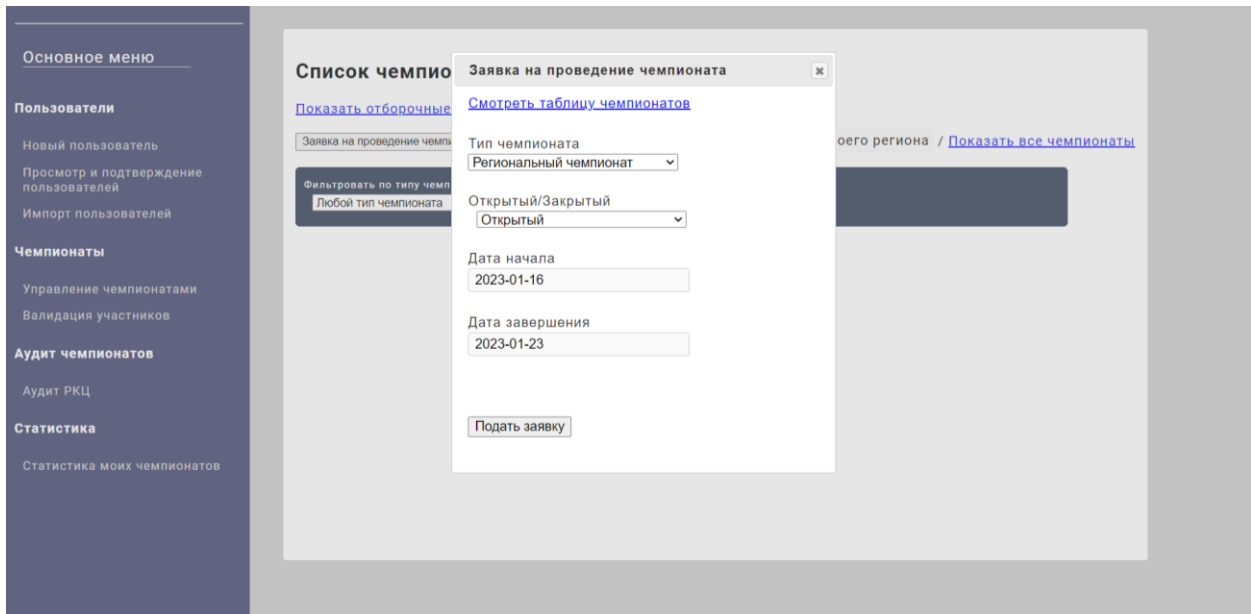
Основное меню

Пользователи

Новый пользователь

Просмотр и подтверждение пользователей

Импорт пользователей

Чемпионаты

Управление чемпионатами

Валидация участников

Аудит чемпионатов

Аудит РКЦ

Статистика

Статистика моих чемпионатов

Список чемпио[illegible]

Показать отборочные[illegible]

Заявка на проведение чемпи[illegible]

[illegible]оего региона / Показать все чемпионаты

Фильтровать по типу чемп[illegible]

Любой тип чемпионата

Заявка на проведение чемпионата

Смотреть таблицу чемпионатов

Тип чемпионата

Региональный чемпионат

Открытый/Закрытый

Открытый

Дата начала

2023-01-16

Дата завершения

2023-01-23

Подать заявку